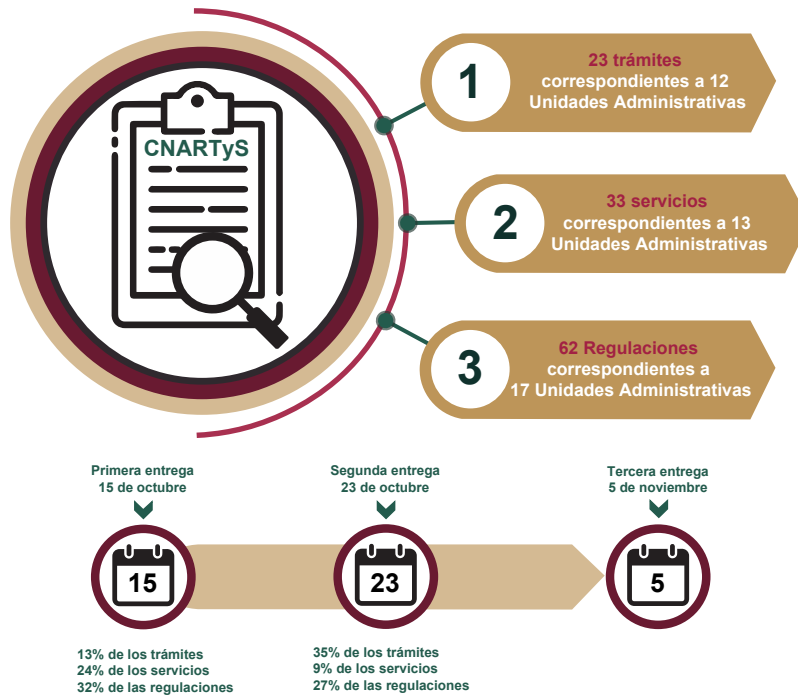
CNARTyS

1
23 trámites
correspondientes a 12 Unidades Administrativas

2
33 servicios
correspondientes a 13 Unidades Administrativas

3
62 Regulaciones
correspondientes a 17 Unidades Administrativas

Primera entrega
15 de octubre

Segunda entrega
23 de octubre

Tercera entrega
5 de noviembre

15

23

5

13% de los trámites
24% de los servicios
32% de las regulaciones

35% de los trámites
9% de los servicios
27% de las regulaciones